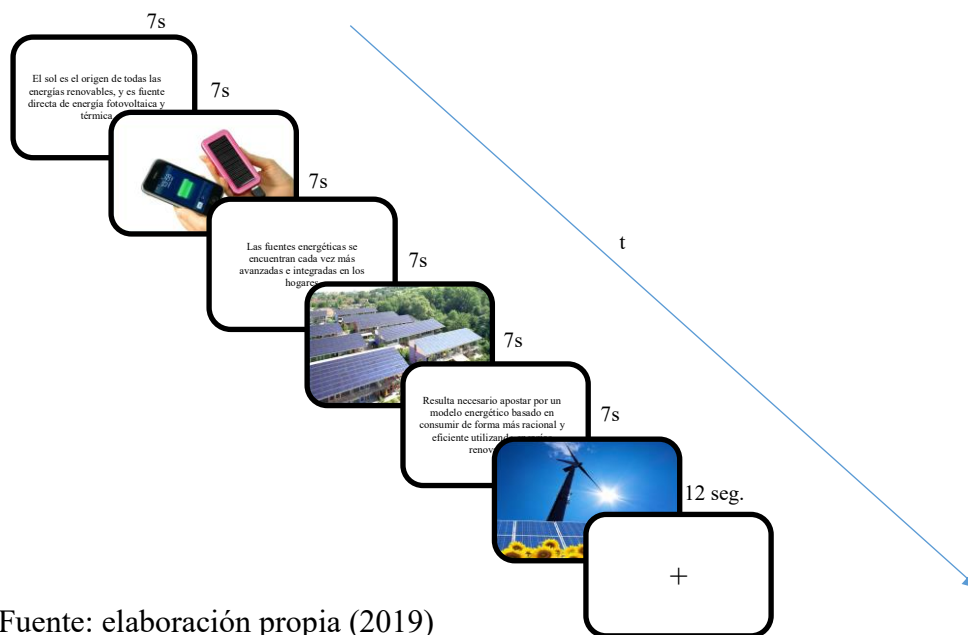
7s

El sol es el origen de todas las energías renovables, y es fuente directa de energía fotovoltaica y térmica

7s

7s

Las fuentes energéticas se encuentran cada vez más avanzadas e integradas en los hogares

7s

7s

Resulta necesario apostar por un modelo energético basado en consumir de forma más racional y eficiente utilizando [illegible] renov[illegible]

7s

12 seg.

+

t

Fuente: elaboración propia (2019)